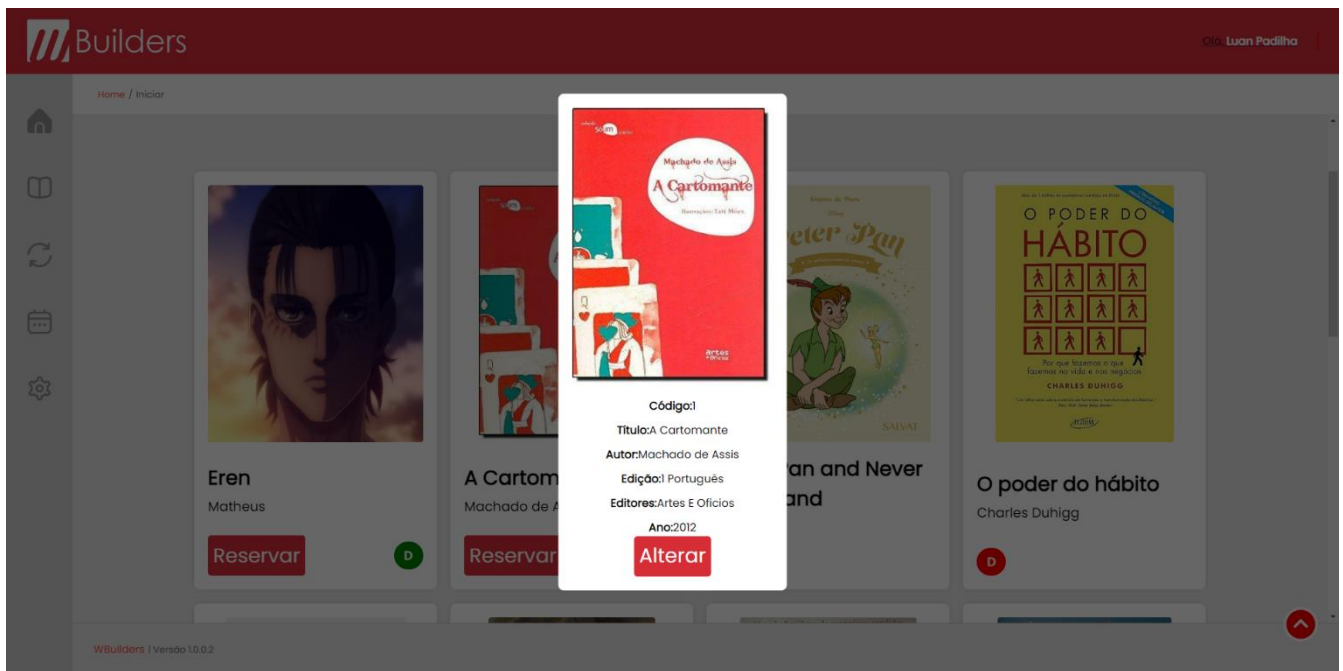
Builders

Olá Luan Padilha

Home / Iniciar

Eren

Matheus

Reservar

D

A Cartom

Machado de A

Reservar

Machado de Assis

A Cartomante

Ilustrações: Loli Mitre

artes e ofícios

Código:1

Título:A Cartomante

Autor:Machado de Assis

Edição:1 Português

Editores:Artes E Oficios

Ano:2012

Alterar

Peter Pan

SALVAT

Pan and Never land

O PODER DO HÁBITO

Por que fazemos o que fazemos na vida e nos negócios

CHARLES DUHIGG

O poder do hábito

Charles Duhigg

D

WBuilders | Versão 1.0.0.2